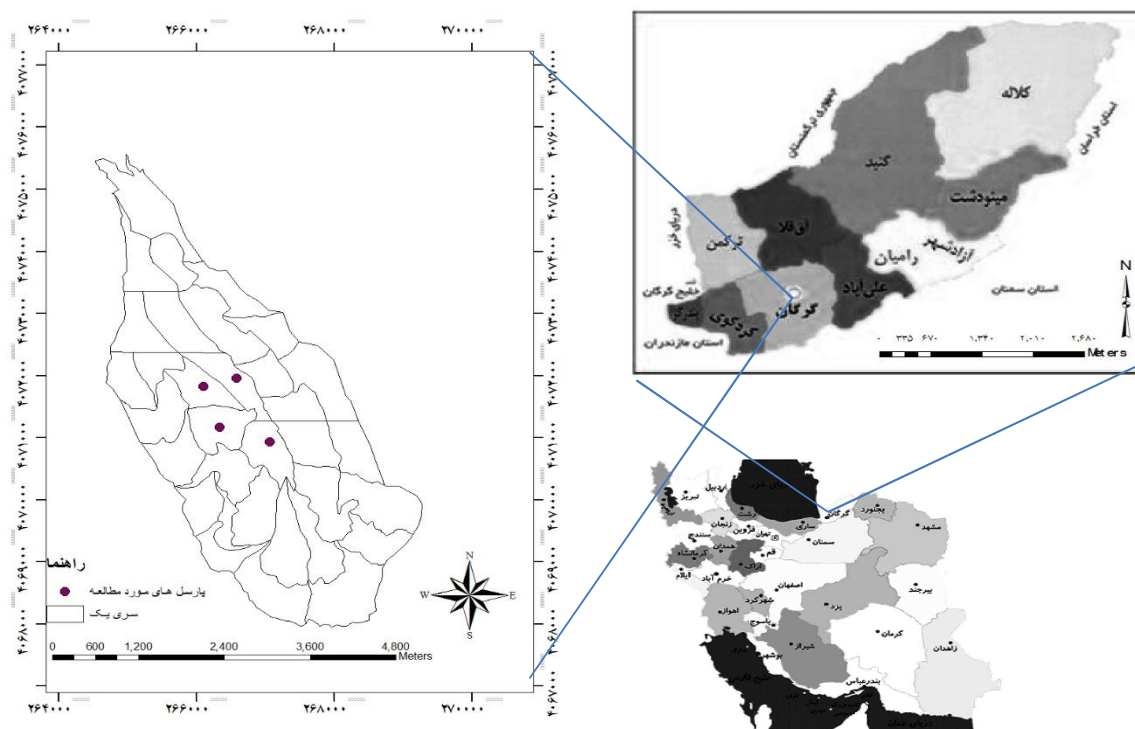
۲۶۴۰۰۰ ۲۶۶۰۰۰ ۲۶۸۰۰۰ ۲۷۰۰۰۰

۴۰۷۷۰۰۰
۴۰۷۶۰۰۰
۴۰۷۵۰۰۰
۴۰۷۴۰۰۰
۴۰۷۳۰۰۰
۴۰۷۲۰۰۰
۴۰۷۱۰۰۰
۴۰۷۰۰۰۰
۴۰۶۹۰۰۰
۴۰۶۸۰۰۰
۴۰۶۷۰۰۰

راهنما
پارسل های مورد مطالعه
سری یک

N
W E
S

0 600 1,200 2,400 3,600 4,800 Meters

۲۶۴۰۰۰ ۲۶۶۰۰۰ ۲۶۸۰۰۰ ۲۷۰۰۰۰

کلاله
جمهوری ترکمنستان
استان خراسان
گنبد
مینودشت
آق قلا
دریای خزر
ترکمن
آزادشهر
رامیان
خلیج گرگان
علی آباد
استان سمنان
گرگان
بندرگز
کردکوی
استان مازندران
N
۰ ۳۳۵ ۶۷۰ ۱,۳۴۰ ۲,۰۱۰ ۲,۶۸۰ Meters

دریای خزر
اردبیل
تبریز
رشت
بجنورد
زنجان
قزوین
ساری
گرگان
مشهد
سنندج
تهران
سمنان
همدان
کرمانشاه
قم
اراک
ایلام
خرم آباد
اصفهان
بیرجند
شهرکرد
یزد
اهواز
یاسوج
کرمان
شیراز
زاهدان
بوشهر
بندرعباس
خلیج فارس
دریای عمان